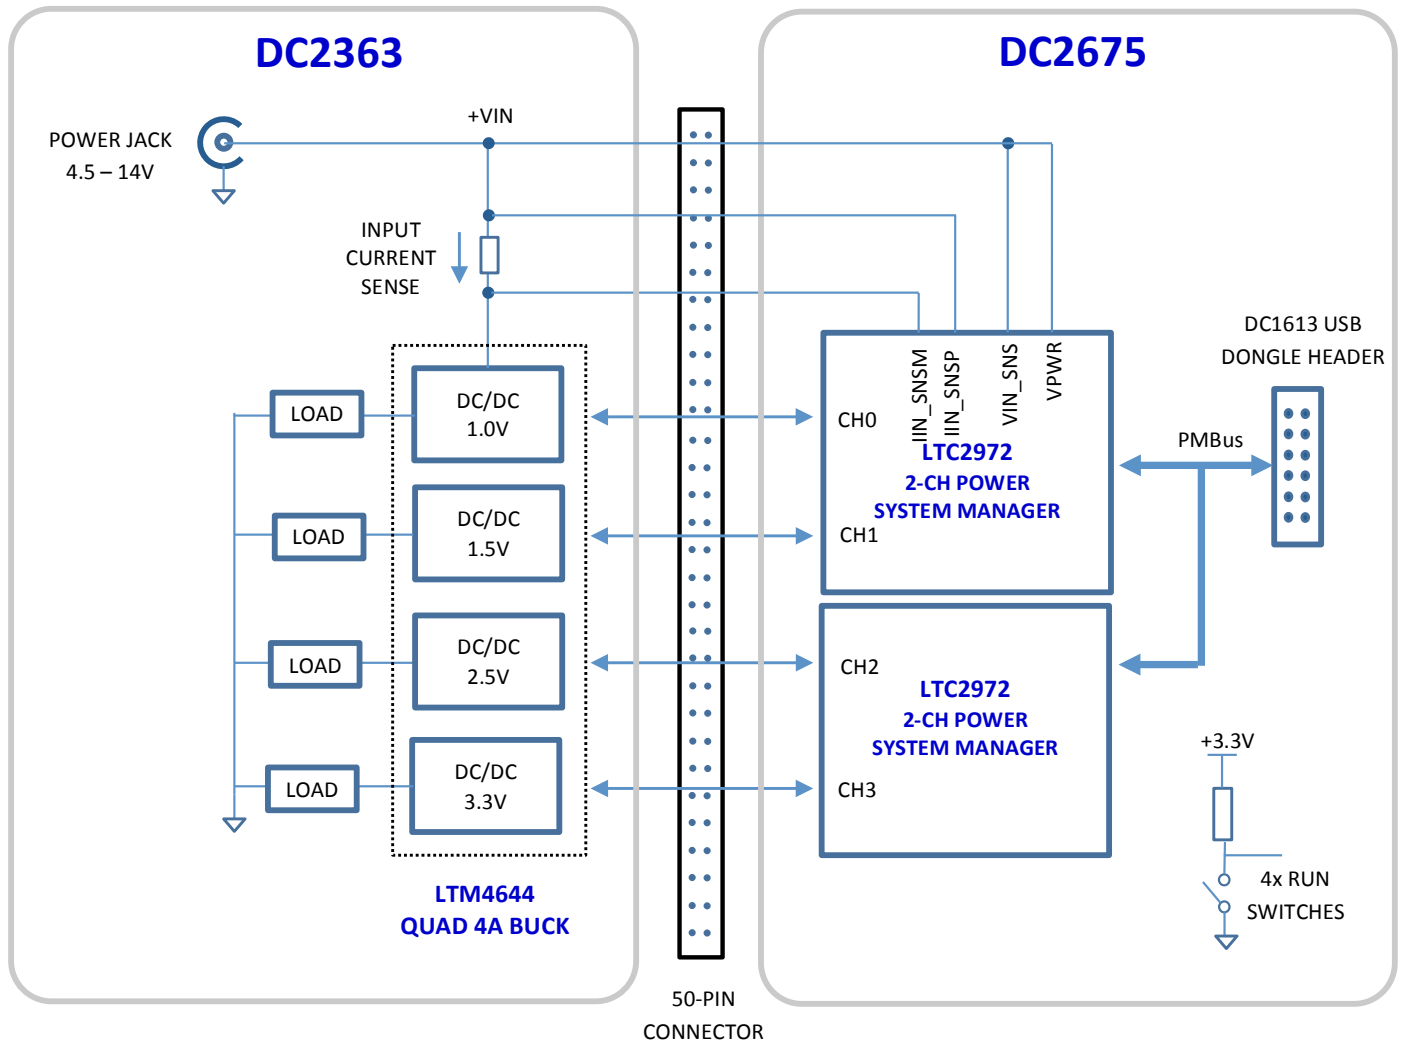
DC2363

DC2675

POWER JACK
4.5 – 14V

+VIN

INPUT
CURRENT
SENSE

LOAD

DC/DC
1.0V

LOAD

DC/DC
1.5V

LOAD

DC/DC
2.5V

LOAD

DC/DC
3.3V

LTM4644
QUAD 4A BUCK

50-PIN
CONNECTOR

IIN_SNSM
IIN_SNSP
VIN_SNS
VPWR

CH0
LTC2972
2-CH POWER
SYSTEM MANAGER
CH1

CH2
LTC2972
2-CH POWER
SYSTEM MANAGER
CH3

DC1613 USB
DONGLE HEADER

PMBus

+3.3V

4x RUN
SWITCHES